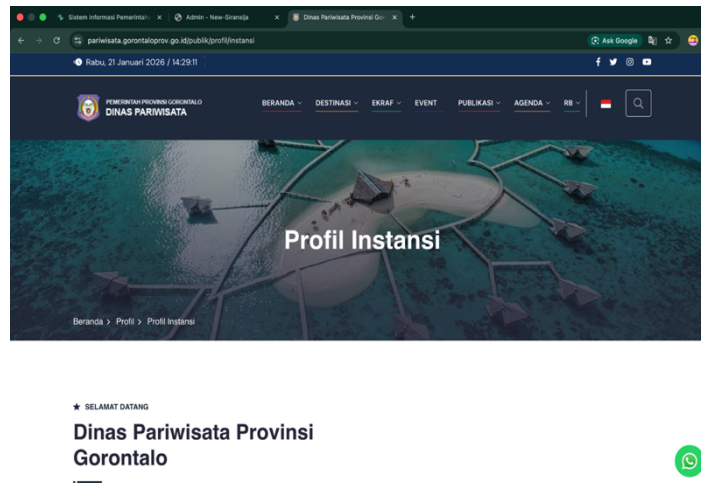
Sistem Informasi Pemerintah ×
Admin - New-Siransija ×
Dinas Pariwisata Provinsi Gor ×
+

pariwisata.gorontaloprov.go.id/publik/profil/instansi
Ask Google

Rabu, 21 Januari 2026 / 14:29:11

PEMERINTAH PROVINSI GORONTALO
DINAS PARIWISATA

BERANDA
DESTINASI
EKRAF
EVENT
PUBLIKASI
AGENDA
RB

Profil Instansi

Beranda > Profil > Profil Instansi

SELAMAT DATANG

Dinas Pariwisata Provinsi Gorontalo